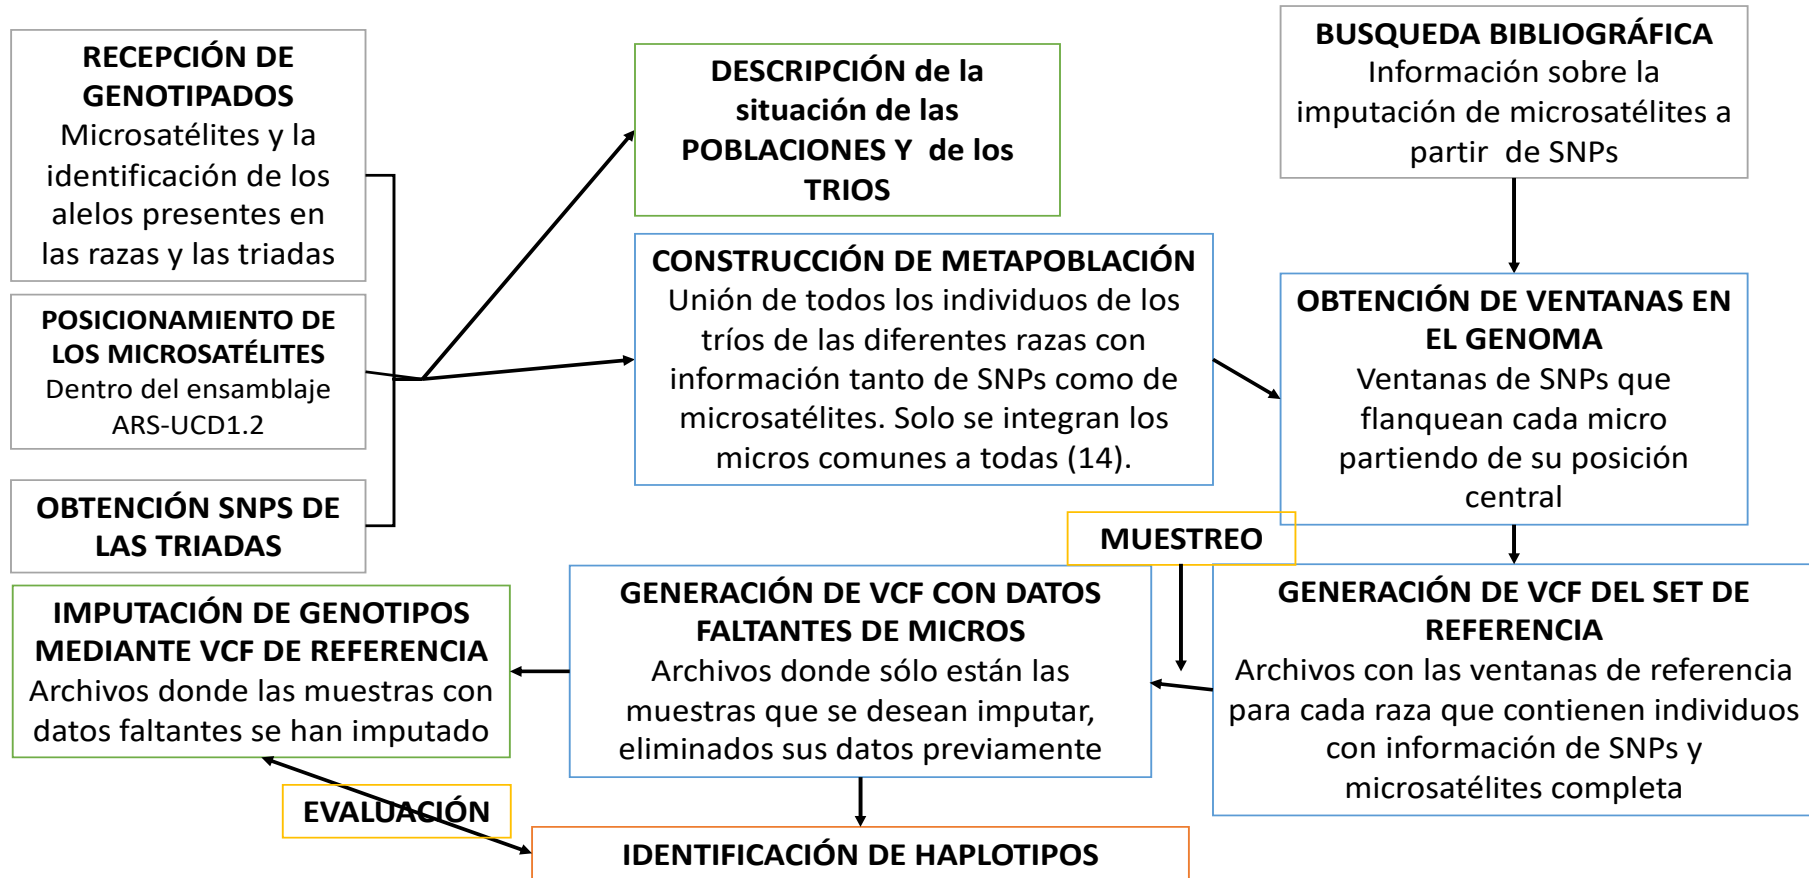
RECEPCIÓN DE GENOTIPADOS
Microsatélites y la identificación de los alelos presentes en las razas y las triadas

POSICIONAMIENTO DE LOS MICROSATÉLITES
Dentro del ensamblaje ARS-UCD1.2

OBTENCIÓN SNPS DE LAS TRIADAS

DESCRIPCIÓN de la situación de las POBLACIONES Y de los TRIOS

CONSTRUCCIÓN DE METAPOBLACIÓN
Unión de todos los individuos de los tríos de las diferentes razas con información tanto de SNPs como de microsatélites. Solo se integran los micros comunes a todas (14).

BUSQUEDA BIBLIOGRÁFICA
Información sobre la imputación de microsatélites a partir de SNPs

OBTENCIÓN DE VENTANAS EN EL GENOMA
Ventanas de SNPs que flanquean cada micro partiendo de su posición central

MUESTREO

GENERACIÓN DE VCF DEL SET DE REFERENCIA
Archivos con las ventanas de referencia para cada raza que contienen individuos con información de SNPs y microsatélites completa

GENERACIÓN DE VCF CON DATOS FALTANTES DE MICROS
Archivos donde sólo están las muestras que se desean imputar, eliminados sus datos previamente

IMPUTACIÓN DE GENOTIPOS MEDIANTE VCF DE REFERENCIA
Archivos donde las muestras con datos faltantes se han imputado

EVALUACIÓN

IDENTIFICACIÓN DE HAPLOTIPOS